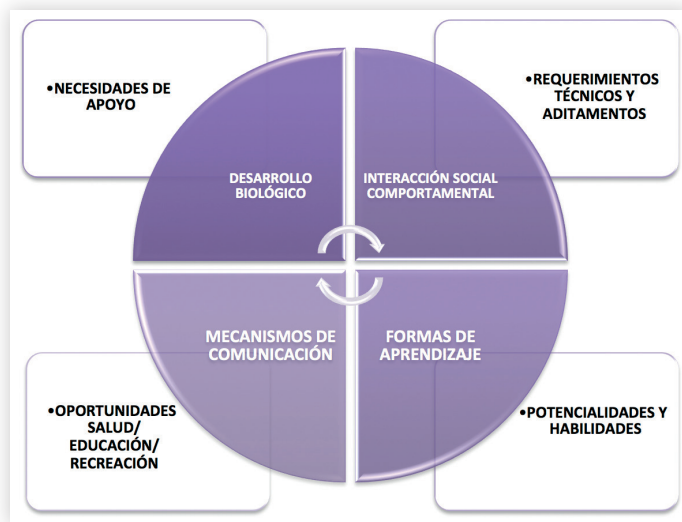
•NECESIDADES DE APOYO

•REQUERIMIENTOS TÉCNICOS Y ADITAMENTOS

DESARROLLO BIOLÓGICO

INTERACCIÓN SOCIAL COMPORTAMENTAL

MECANISMOS DE COMUNICACIÓN

FORMAS DE APRENDIZAJE

•OPORTUNIDADES SALUD/ EDUCACIÓN/ RECREACIÓN

•POTENCIALIDADES Y HABILIDADES